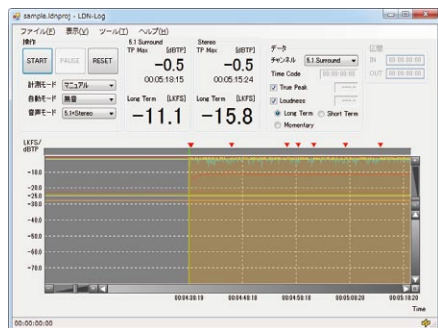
sample.ldnproj - LDN-Log

ファイル(F) 表示(V) ツール(T) ヘルプ(H)

操作

START PAUSE RESET

計測モード マニュアル

自動モード 無音

音声モード 5.1+Stereo

5.1 Surround
TP Max [dBTP]
−0.5
00:05:18:15

Stereo
TP Max [dBTP]
−0.5
00:05:15:24

Long Term [LKFS]
−11.1

Long Term [LKFS]
−15.8

データ
チャンネル 5.1 Surround
Time Code 00:00:00:00
True Peak
Loudness
Long Term Short Term
Momentary

区間
IN 00:00:00:00
OUT 00:00:00:00

LKFS/
dBTP

−10.0
−20.0
−23.0
−30.0
−40.0
−50.0
−60.0
−70.0

00:04:38:19 00:04:48:18 00:04:58:18 00:05:08:20 00:05:18:20

Time

00:00:00:00